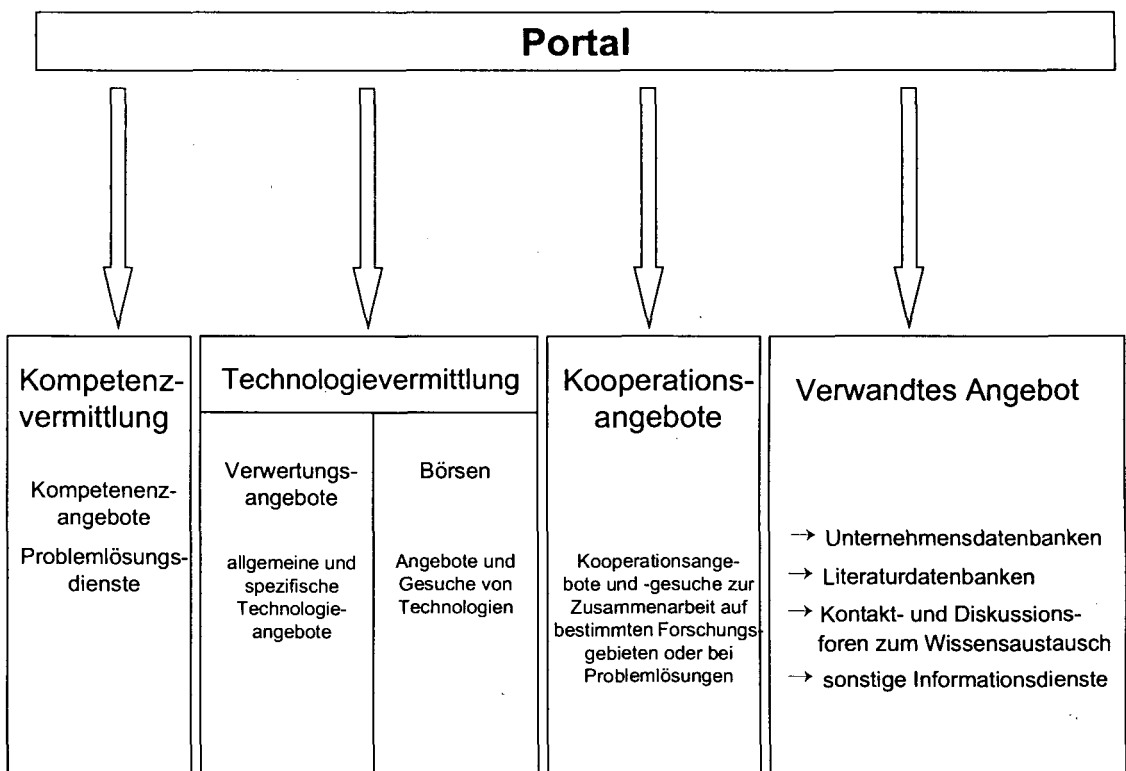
Portal

Kompetenzvermittlung

Kompetenenzangebote

Problemlösungsdienste

Technologievermittlung

Verwertungsangebote

allgemeine und spezifische Technologieangebote

Börsen

Angebote und Gesuche von Technologien

Kooperationsangebote

Kooperationsangebote und -gesuche zur Zusammenarbeit auf bestimmten Forschungsgebieten oder bei Problemlösungen

Verwandtes Angebot

→ Unternehmensdatenbanken

→ Literaturdatenbanken

→ Kontakt- und Diskussionsforen zum Wissensaustausch

→ sonstige Informationsdienste